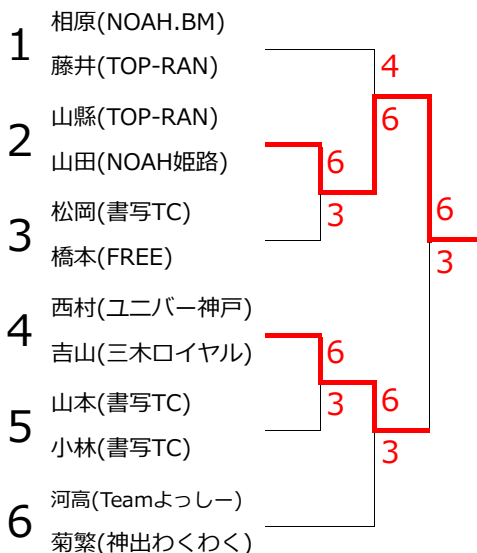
1
相原(NOAH.BM)
藤井(TOP-RAN)

2
山縣(TOP-RAN)
山田(NOAH姫路)

3
松岡(書写TC)
橋本(FREE)

4
西村(ユニバー神戸)
吉山(三木ロイヤル)

5
山本(書写TC)
小林(書写TC)

6
河高(Teamよっしー)
菊繁(神出わくわく)

4
6
6
3
6
3
6
6
3
3